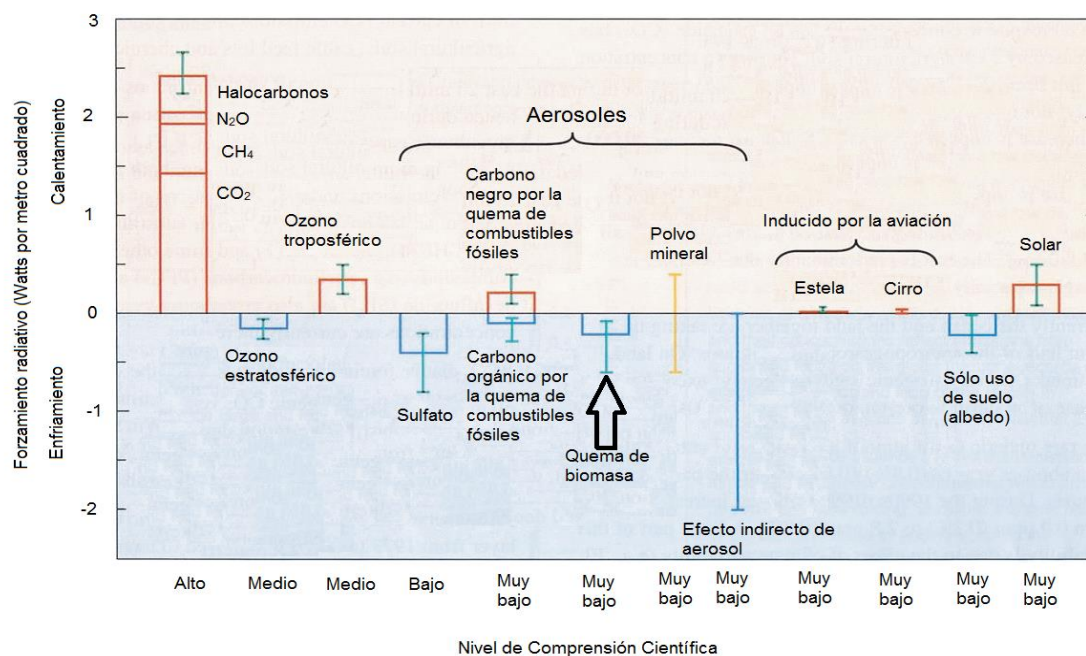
3
2
1
0
-1
-2

Forzamiento radiativo (Watts por metro cuadrado)

Calentamiento

Enfriamiento

Halocarbonos
$N_2O$
$CH_4$
$CO_2$

Ozono troposférico

Ozono estratosférico

Aerosoles

Sulfato

Carbono negro por la quema de combustibles fósiles

Carbono orgánico por la quema de combustibles fósiles

Quema de biomasa

Polvo mineral

Efecto indirecto de aerosol

Inducido por la aviación

Estela

Cirro

Sólo uso de suelo (albedo)

Solar

Alto
Medio
Medio
Bajo
Muy bajo
Muy bajo
Muy bajo
Muy bajo
Muy bajo
Muy bajo
Muy bajo
Muy bajo

Nivel de Comprensión Científica